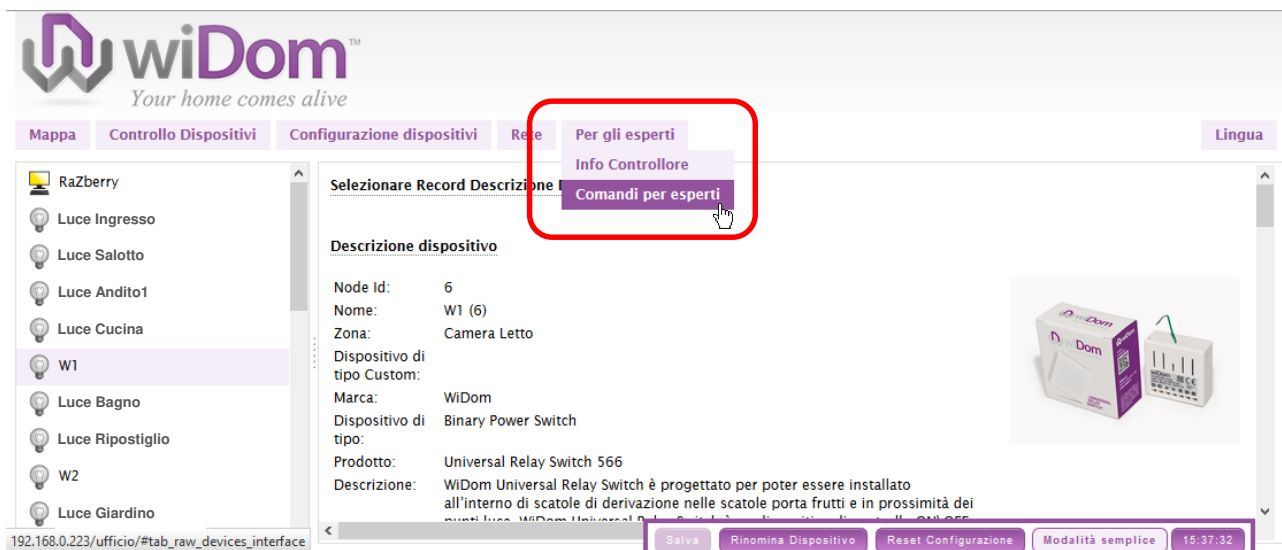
wiDom™
Your home comes alive

Mappa | Controllo Dispositivi | Configurazione dispositivi | Rete | Per gli esperti | Lingua

Info Controllore
Comandi per esperti

RaZberry
Luce Ingresso
Luce Salotto
Luce Andito1
Luce Cucina
W1
Luce Bagno
Luce Ripostiglio
W2
Luce Giardino

Selezionare Record Descrizione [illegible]

Descrizione dispositivo

| | |
|---|---|
| Node Id: | 6 |
| Nome: | W1 (6) |
| Zona: | Camera Letto |
| Dispositivo di tipo Custom: | |
| Marca: | WiDom |
| Dispositivo di tipo: | Binary Power Switch |
| Prodotto: | Universal Relay Switch 566 |
| Descrizione: | WiDom Universal Relay Switch è progettato per poter essere installato all'interno di scatole di derivazione nelle scatole porta frutti e in prossimità dei punti luce. WiDom Universal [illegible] |

wiDom

192.168.0.223/ufficio/#tab_raw_devices_interface

Salva | Rinomina Dispositivo | Reset Configurazione | Modalità semplice | 15:37:32